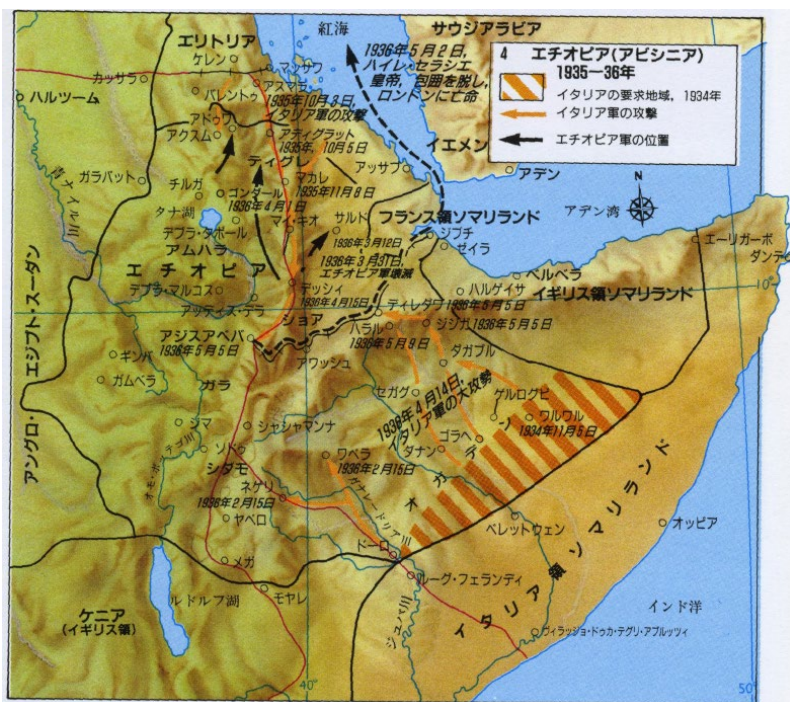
4 エチオピア(アビシニア) 1935—36年
イタリアの要求地域, 1934年
イタリア軍の攻撃
エチオピア軍の位置

紅海
サウジアラビア
エリトリア
ケレン
マッサワ
カッサラ
アスマラ
ハルツーム
バレントゥ
1935年10月3日, イタリア軍の攻撃
アドワ
アクスム
アディグラット 1935年10月5日
1936年5月2日, ハイレ・セラシエ皇帝, 包囲を脱し, ロンドンに亡命
イエメン
アッサブ
アデン
ガラバット
ティグレ
マカレ 1935年11月8日
チルガ
ゴンダール 1936年4月1日
タナ湖
マイ・キオ
サルト
フランス領ソマリランド
アデン湾
N
デブラ・タボール
アムハラ
1936年3月12日
ジブチ
ゼイラ
エーリガーボ
ダンテ
1936年3月31日 エチオピア軍壊滅
ベルベラ
エチオピア
デッシィ 1936年4月15日
ハルゲイサ
イギリス領ソマリランド
デブラ・マルコス
アディス・デラ
ティレダワ 1936年5月6日
ジジガ 1936年5月5日
アジスアベバ 1936年5月5日
ショア
ハラル 1936年5月9日
アングロ・エジプト・スーダン
ギンバ
ダガブル
ガムベラ
ガラ
アワッシュ
セガグ
ゲルログビ
1936年4月14日 イタリア軍の大攻勢
ワルワル 1934年11月5日
ジマ
シャシャマンナ
ゴラヘ
ダナン
ソド
オガデン
シダモ
ワベラ 1936年2月15日
ネゲリ 1936年2月15日
ヤベロ
ベレットウェン
オッビア
ドーロ
メガ
ルーグ・フェランディ
イタリア領ソマリランド
ケニア (イギリス領)
ルドルフ湖
モヤレ
インド洋
ヴィラッジョ・ドゥカ・デグリ・アブルッツィ
40°
50°
10°